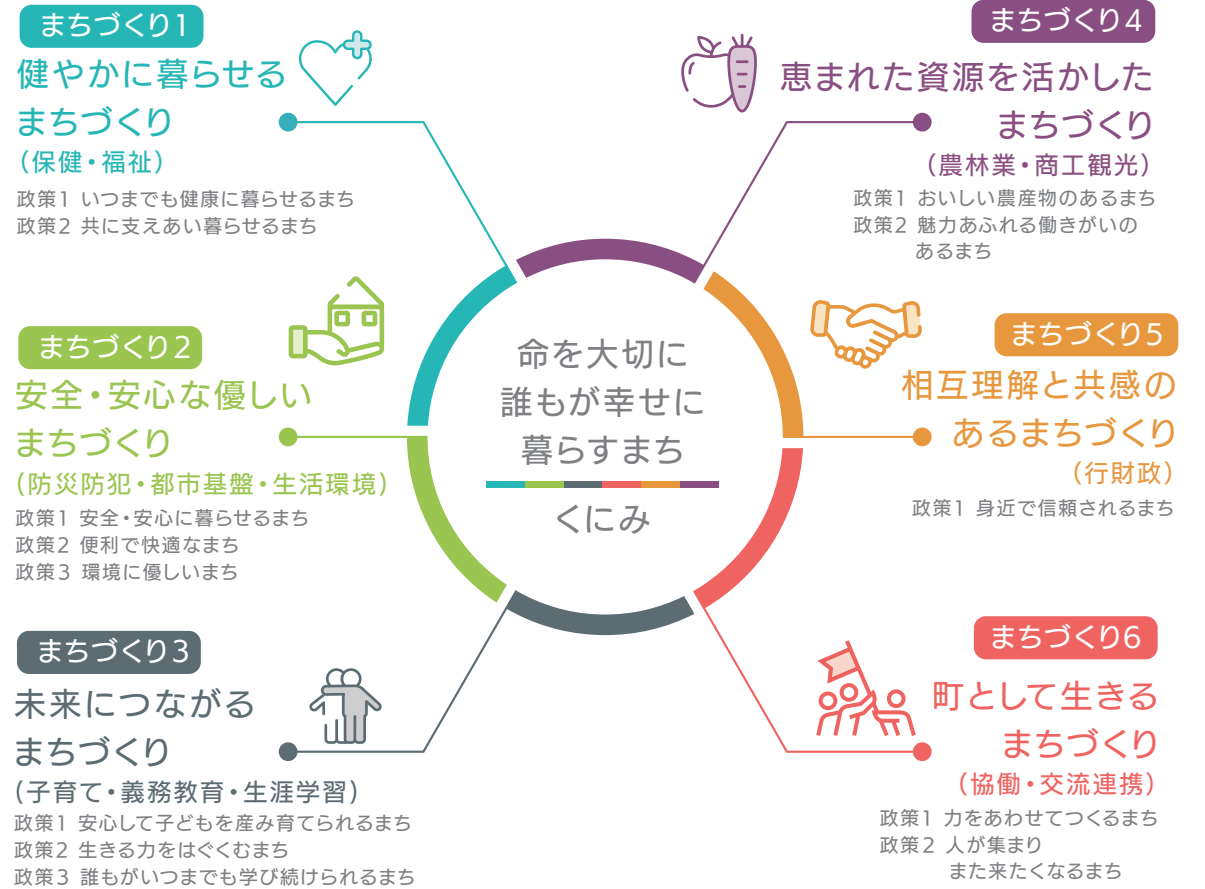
まちづくり1
健やかに暮らせるまちづくり
（保健・福祉）
政策1 いつまでも健康に暮らせるまち
政策2 共に支えあい暮らせるまち

まちづくり2
安全・安心な優しいまちづくり
（防災防犯・都市基盤・生活環境）
政策1 安全・安心に暮らせるまち
政策2 便利で快適なまち
政策3 環境に優しいまち

まちづくり3
未来につながるまちづくり
（子育て・義務教育・生涯学習）
政策1 安心して子どもを産み育てられるまち
政策2 生きる力をはぐくむまち
政策3 誰もがいつまでも学び続けられるまち

命を大切に
誰もが幸せに
暮らすまち
くにみ

まちづくり4
恵まれた資源を活かしたまちづくり
（農林業・商工観光）
政策1 おいしい農産物のあるまち
政策2 魅力あふれる働きがいのあるまち

まちづくり5
相互理解と共感のあるまちづくり
（行財政）
政策1 身近で信頼されるまち

まちづくり6
町として生きるまちづくり
（協働・交流連携）
政策1 力をあわせてつくるまち
政策2 人が集まりまた来たくなるまち